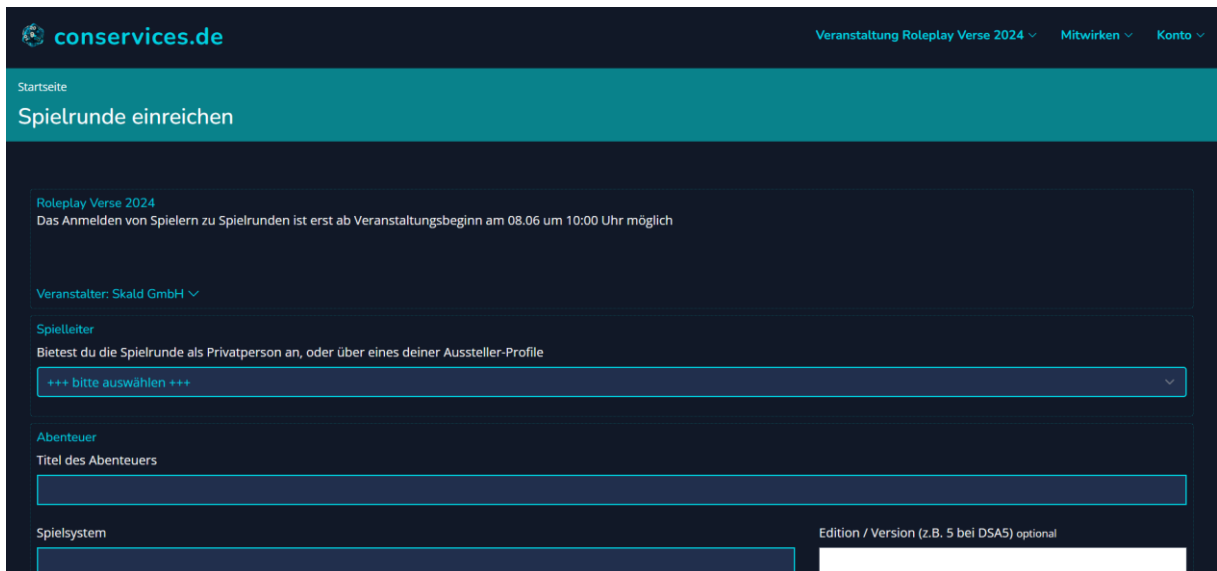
conservices.de

Veranstaltung Roleplay Verse 2024 Mitwirken Konto

Startseite

Spielrunde einreichen

Roleplay Verse 2024
Das Anmelden von Spielern zu Spielrunden ist erst ab Veranstaltungsbeginn am 08.06 um 10:00 Uhr möglich

Veranstalter: Skald GmbH

Spielleiter
Bietest du die Spielrunde als Privatperson an, oder über eines deiner Aussteller-Profile

+++ bitte auswählen +++

Abenteuer
Titel des Abenteuers

Spielsystem

Edition / Version (z.B. 5 bei DSA5) optional